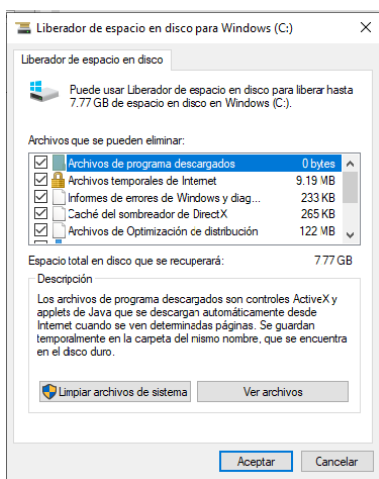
Liberador de espacio en disco para Windows (C:)

Liberador de espacio en disco

Puede usar Liberador de espacio en disco para liberar hasta 7.77 GB de espacio en disco en Windows (C:).

Archivos que se pueden eliminar:

| | | |
|---|---|---|
| ☑ | Archivos de programa descargados | 0 bytes |
| ☑ | Archivos temporales de Internet | 9.19 MB |
| ☑ | Informes de errores de Windows y diag... | 233 KB |
| ☑ | Caché del sombreador de DirectX | 265 KB |
| ☑ | Archivos de Optimización de distribución | 122 MB |

Espacio total en disco que se recuperará: 7.77 GB

Descripción

Los archivos de programa descargados son controles ActiveX y applets de Java que se descargan automáticamente desde Internet cuando se ven determinadas páginas. Se guardan temporalmente en la carpeta del mismo nombre, que se encuentra en el disco duro.

Limpiar archivos de sistema

Ver archivos

Aceptar

Cancelar